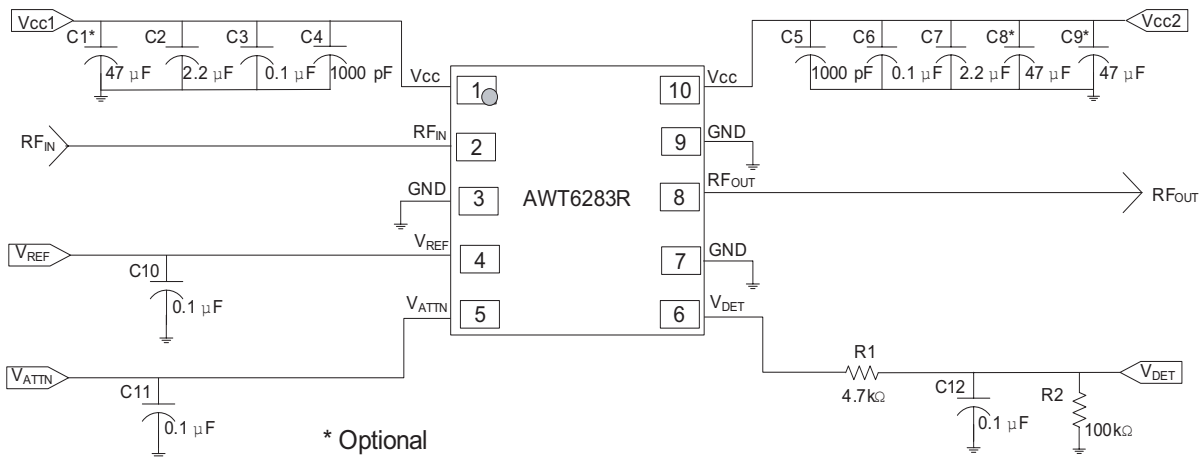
Vcc1
C1*
C2
C3
C4
47 µF
2.2 µF
0.1 µF
1000 pF
Vcc
1
RF$_{IN}$
RF$_{IN}$
2
GND
3
AWT6283R
V$_{REF}$
V$_{REF}$
4
C10
0.1 µF
V$_{ATTN}$
5
V$_{ATTN}$
C11
0.1 µF
* Optional
Vcc2
C5
C6
C7
C8*
C9*
1000 pF
0.1 µF
2.2 µF
47 µF
47 µF
10
Vcc
9
GND
8
RF$_{OUT}$
RF$_{OUT}$
7
GND
6
V$_{DET}$
R1
4.7kΩ
V$_{DET}$
C12
0.1 µF
R2
100kΩ